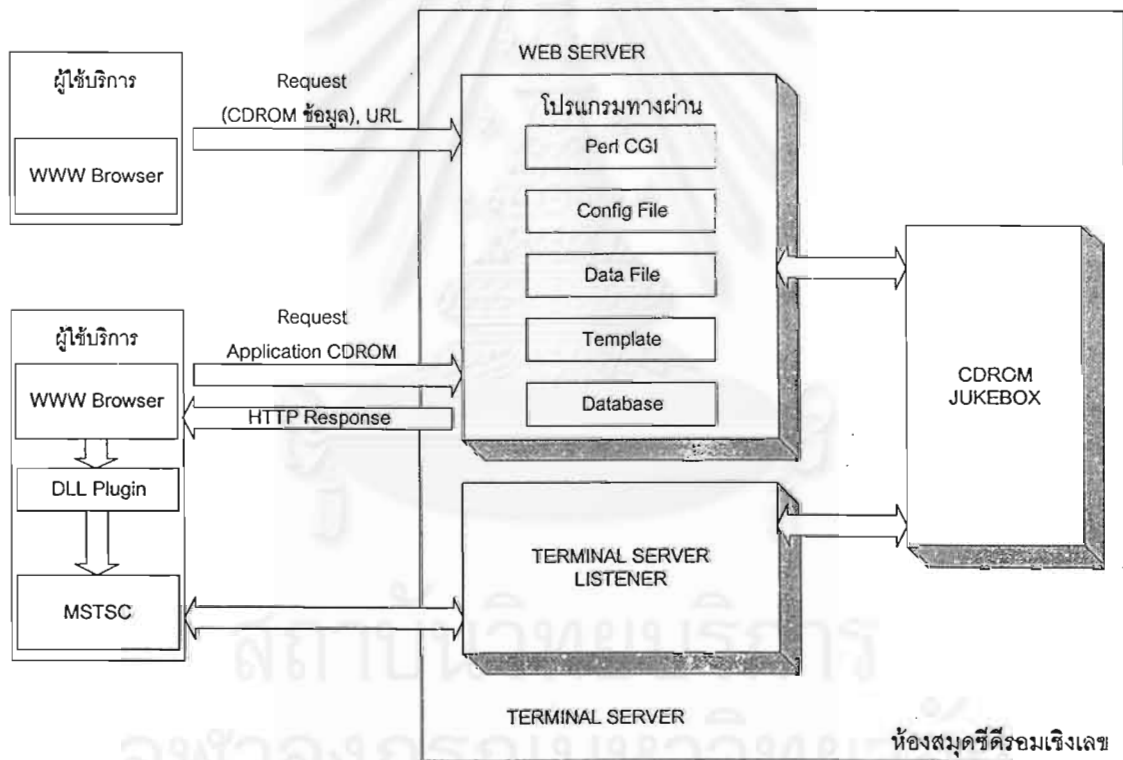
ผู้ใช้บริการ

WWW Browser

Request
(CDROM ข้อมูล), URL

WEB SERVER

โปรแกรมทางผ่าน

Perl CGI

Config File

Data File

Template

Database

ผู้ใช้บริการ

Request
Application CDROM

WWW Browser

HTTP Response

DLL Plugin

MSTSC

CDROM
JUKEBOX

TERMINAL SERVER
LISTENER

TERMINAL SERVER

ห้องสมุดซีดีรอมเชิงเลข